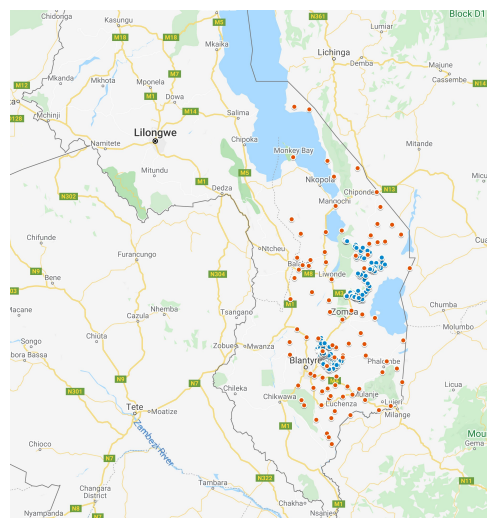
Chidonga
Kasungu
M18
M18
M5
N361
Lumiar
Block D1
Mkaika
Lichinga
Demba
M12
Mkanda
Mkhota
M7
Mponela
Majune
N14
Mchinji
M1
Dowa
M14
Salima
Lussanhando
Cassembe
Lilongwe
Namitete
Chipoka
Monkey Bay
Mitande
Mitundu
M5
M1
Dedza
Nkopola
N13
N302
Mangochi
Chiponde
Chifunde
Ntcheu
Liwonde
Cua
Furancungo
M8
Bene
M304
Balaka
M3
N9
Nhamba
Chumba
Cazula
Tsangano
Zomba
Macane
Molumbo
Chiuta
Zobue
Mwanza
Songo
Blantyre
Phalombe
Bora Bassa
N301
N9
N7
Chileka
Chikwawa
Lichenza
Mulanje
Lurio
Licua
Tete
Moatize
Luchenza
Milange
Zambezi River
Mou
Gema
Chioco
N7
M1
N11
Changara District
N322
Tambara
M1
Chakha
Nyampanda
Nsanje